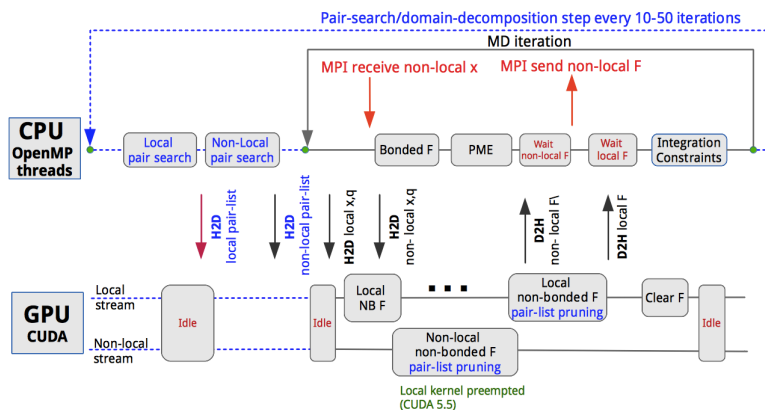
Pair-search/domain-decomposition step every 10-50 iterations

MD iteration

MPI receive non-local x

MPI send non-local F

CPU
OpenMP threads

Local pair search

Non-Local pair search

Bonded F

PME

Wait non-local F

Wait local F

Integration Constraints

H2D local pair-list

H2D non-local pair-list

H2D local x,q

H2D non- local x,q

D2H non- local F\

D2H local F

GPU
CUDA

Local stream

Non-local stream

Idle

Idle

Local NB F

■ ■ ■

Local non-bonded F pair-list pruning

Clear F

Idle

Non-local non-bonded F pair-list pruning

Local kernel preempted (CUDA 5.5)